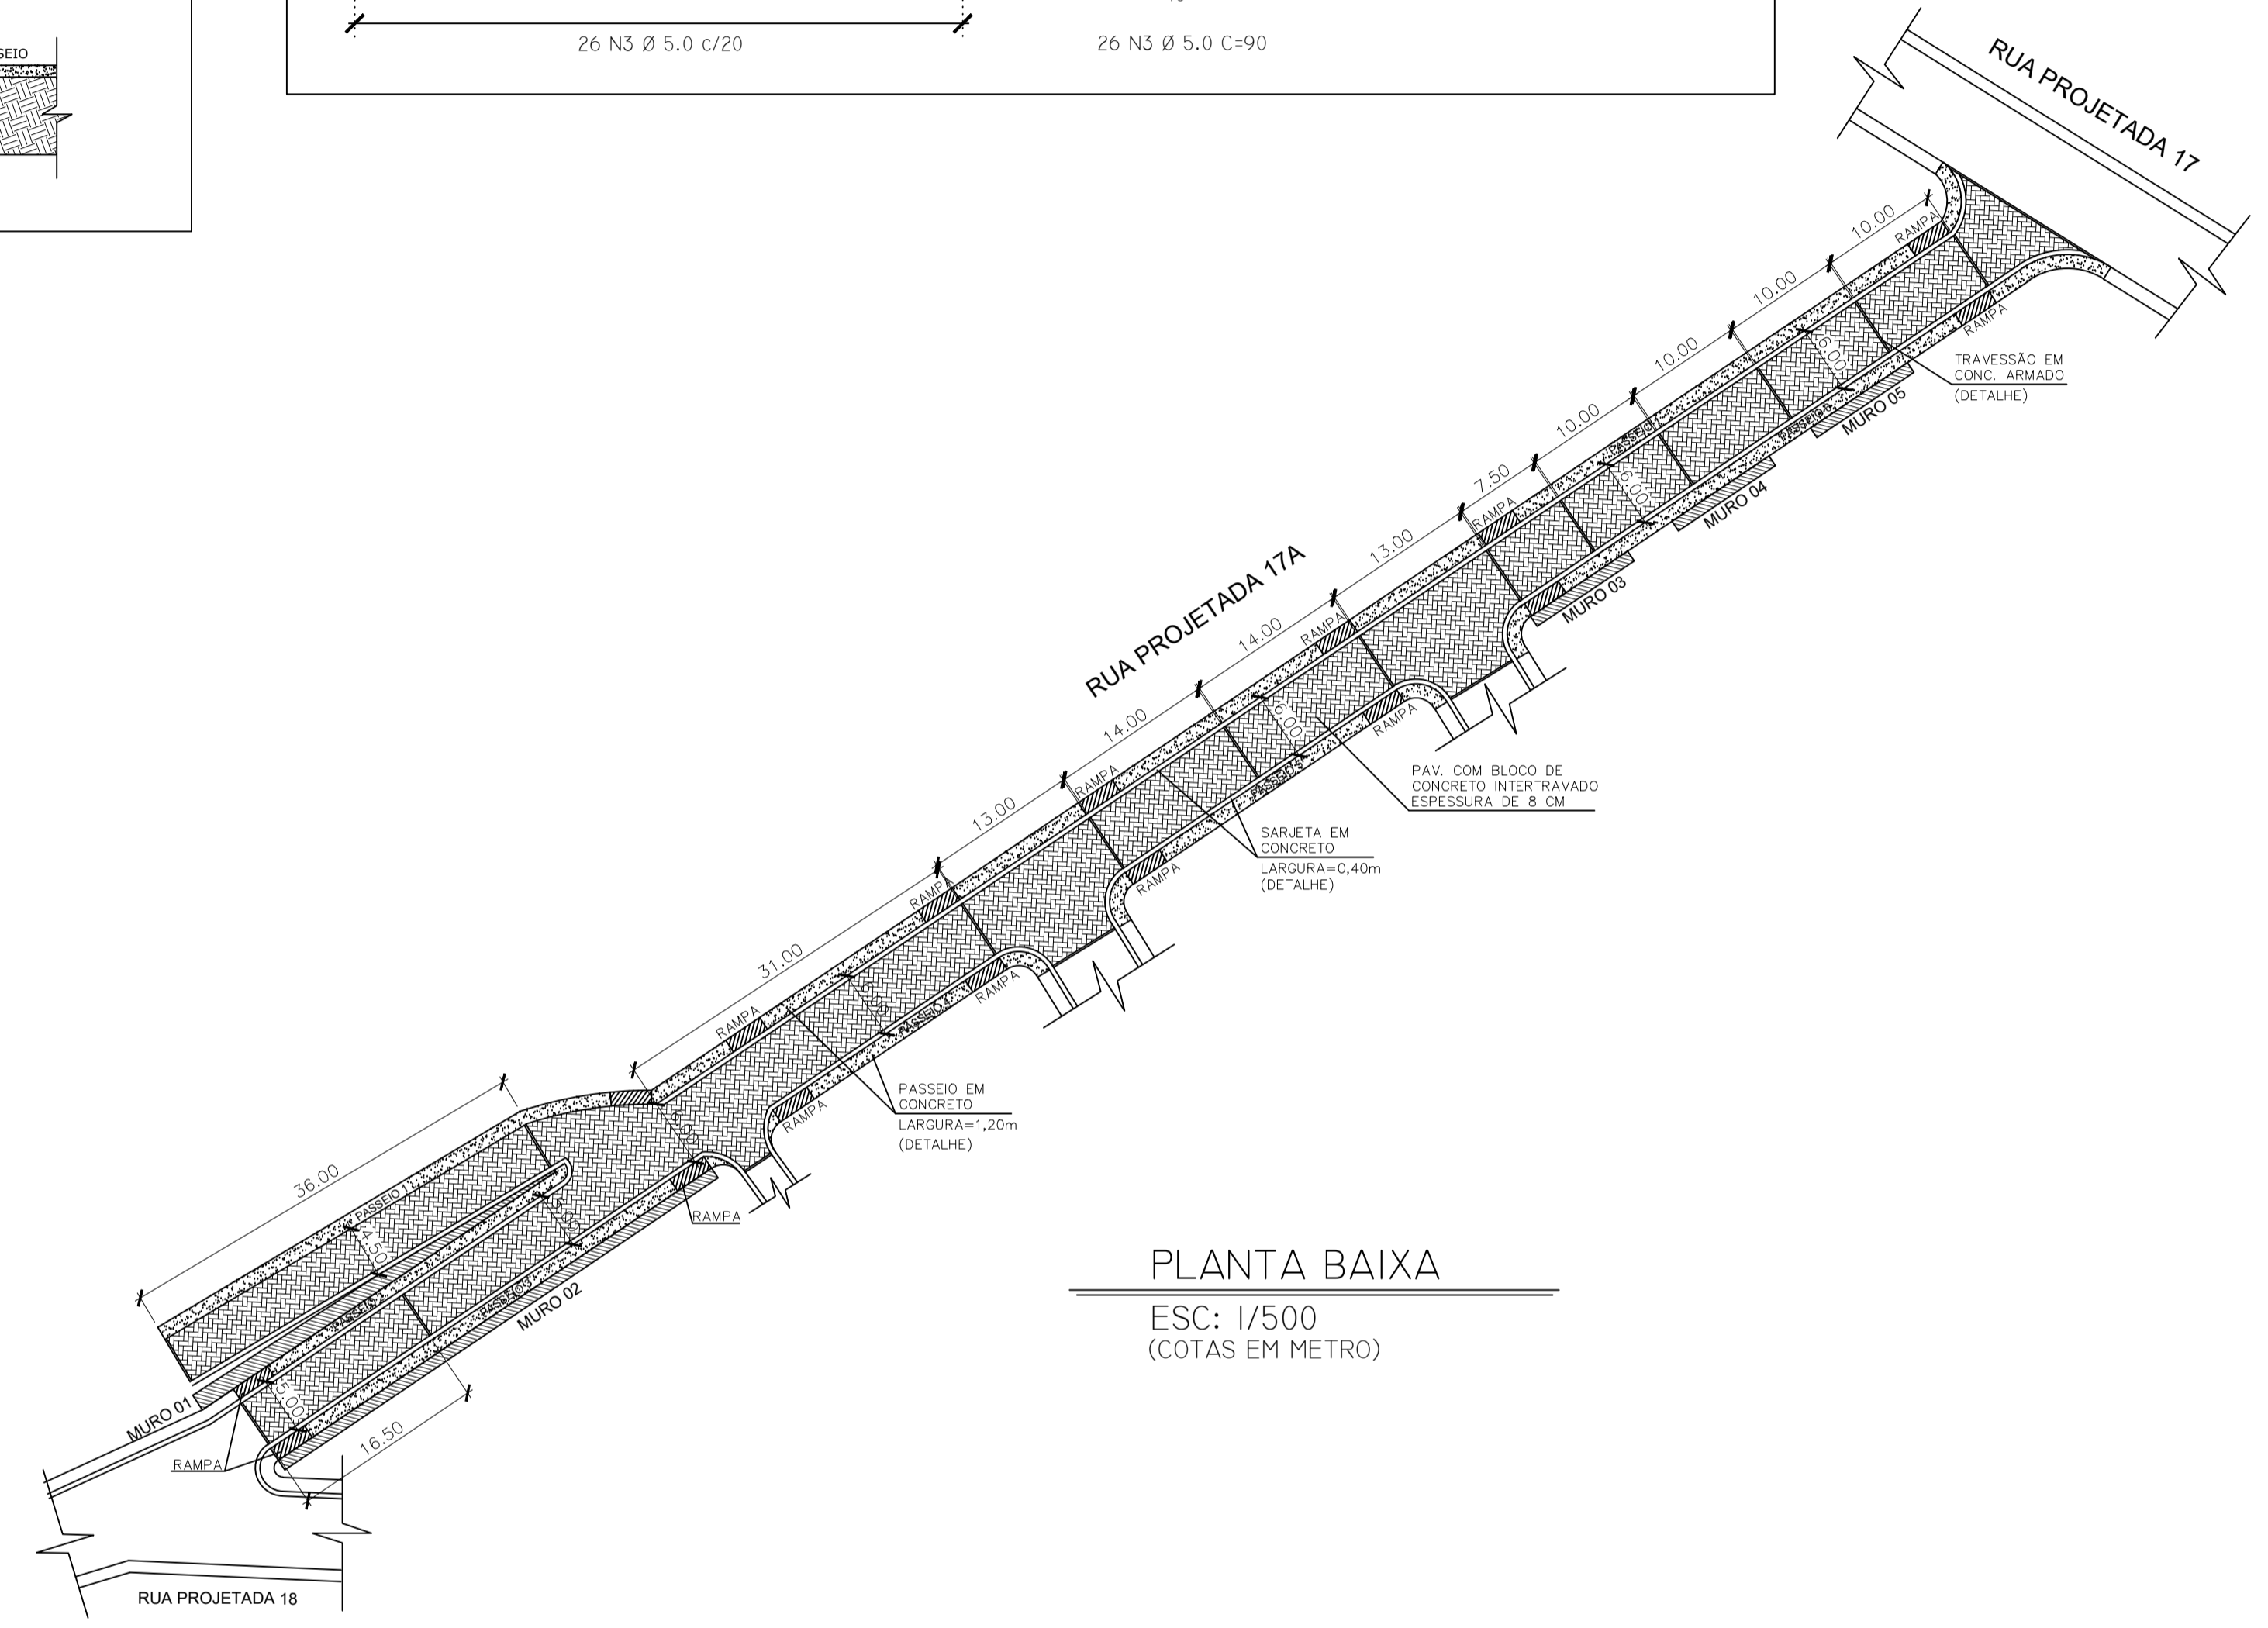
SEIO

26 N3 Ø 5.0 c/20

26 N3 Ø 5.0 C=90

RUA PROJETADA 17

10.00

10.00

10.00

10.00

7.50

13.00

14.00

14.00

13.00

31.00

36.00

16.50

RAMPA

RAMPA

TRAVESSÃO EM CONC. ARMADO (DETALHE)

6.00

MURO 05

PASSEIO

MURO 04

PASSEIO

6.00

RAMPA

MURO 03

RUA PROJETADA 17A

RAMPA

RAMPA

6.00

PASSEIO

PAV. COM BLOCO DE CONCRETO INTERTRAVADO ESPESSURA DE 8 CM

RAMPA

SARJETA EM CONCRETO
LARGURA=0,40m (DETALHE)

RAMPA

RAMPA

RAMPA

RAMPA

5.00

PASSEIO

RAMPA

PASSEIO EM CONCRETO
LARGURA=1,20m (DETALHE)

RAMPA

5.00

RAMPA

PASSEIO

4.50

5.00

PASSEIO

PASSEIO

MURO 02

MURO 01

5.00

RAMPA

RUA PROJETADA 18

PLANTA BAIXA
ESC: 1/500
(COTAS EM METRO)